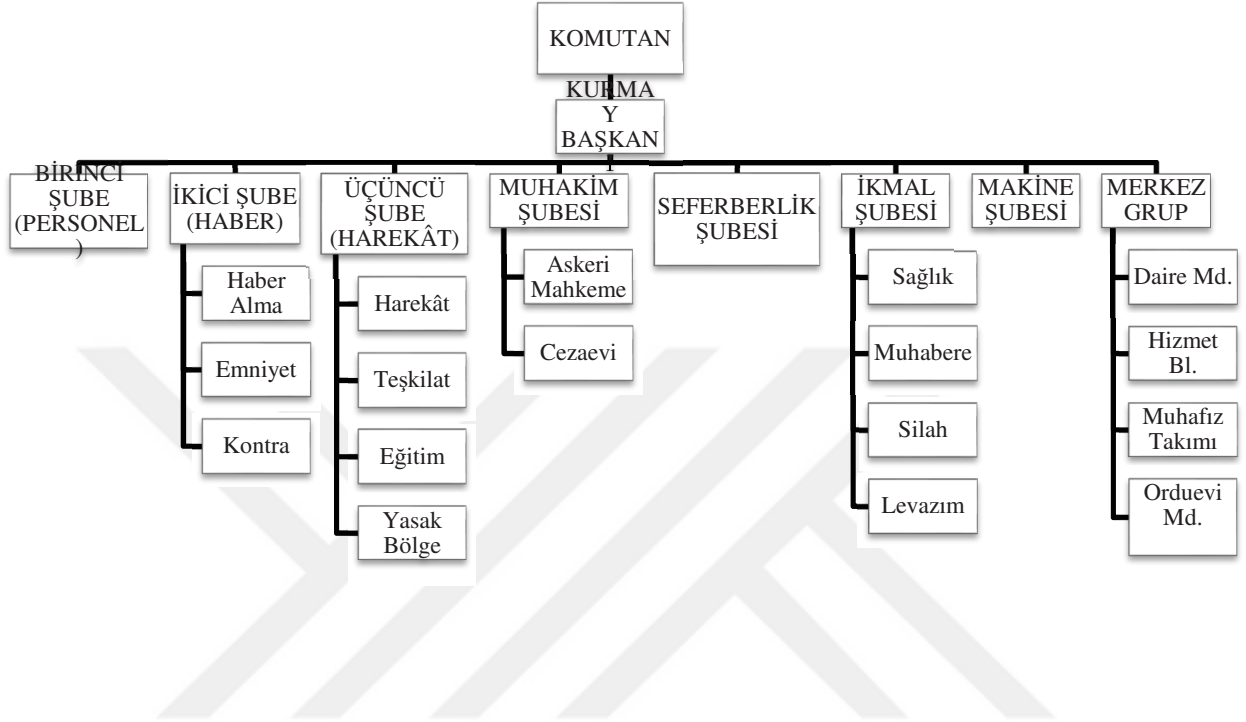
KOMUTAN

KURMAY BAŞKANI

BİRİNCİ ŞUBE (PERSONEL)

İKİCİ ŞUBE (HABER)

Haber Alma

Emniyet

Kontra

ÜÇÜNCÜ ŞUBE (HAREKÂT)

Harekât

Teşkilat

Eğitim

Yasak Bölge

MUHAKİM ŞUBESİ

Askeri Mahkeme

Cezaevi

SEFERBERLİK ŞUBESİ

İKMAL ŞUBESİ

Sağlık

Muhabere

Silah

Levazım

MAKİNE ŞUBESİ

MERKEZ GRUP

Daire Md.

Hizmet Bl.

Muhafız Takımı

Orduevi Md.